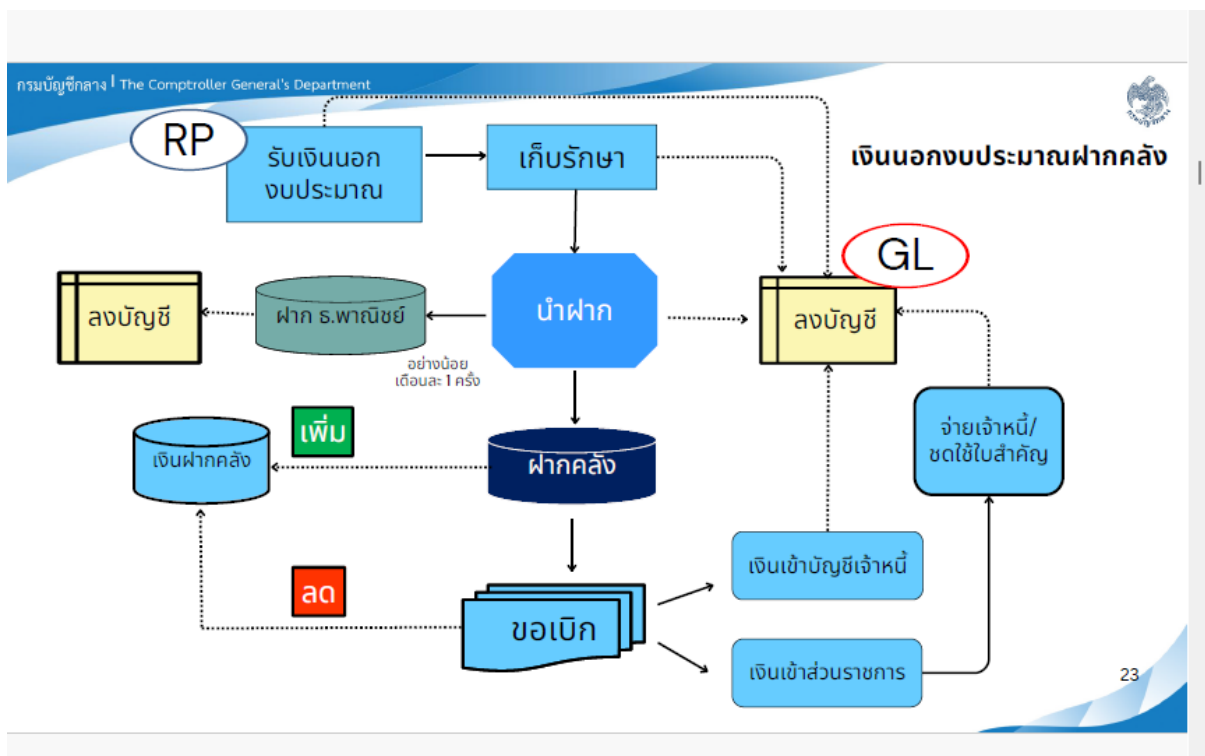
กรมบัญชีกลาง | The Comptroller General's Department

เงินนอกงบประมาณฝากคลัง

RP

รับเงินนอกงบประมาณ

เก็บรักษา

GL

ลงบัญชี

ฝาก ธ.พาณิชย์

นำฝาก

ลงบัญชี

อย่างน้อยเดือนละ 1 ครั้ง

เพิ่ม

เงินฝากคลัง

ฝากคลัง

จ่ายเจ้าหนี้/ชดใช้ใบสำคัญ

เงินเข้าบัญชีเจ้าหนี้

ลด

ขอเบิก

เงินเข้าส่วนราชการ

23